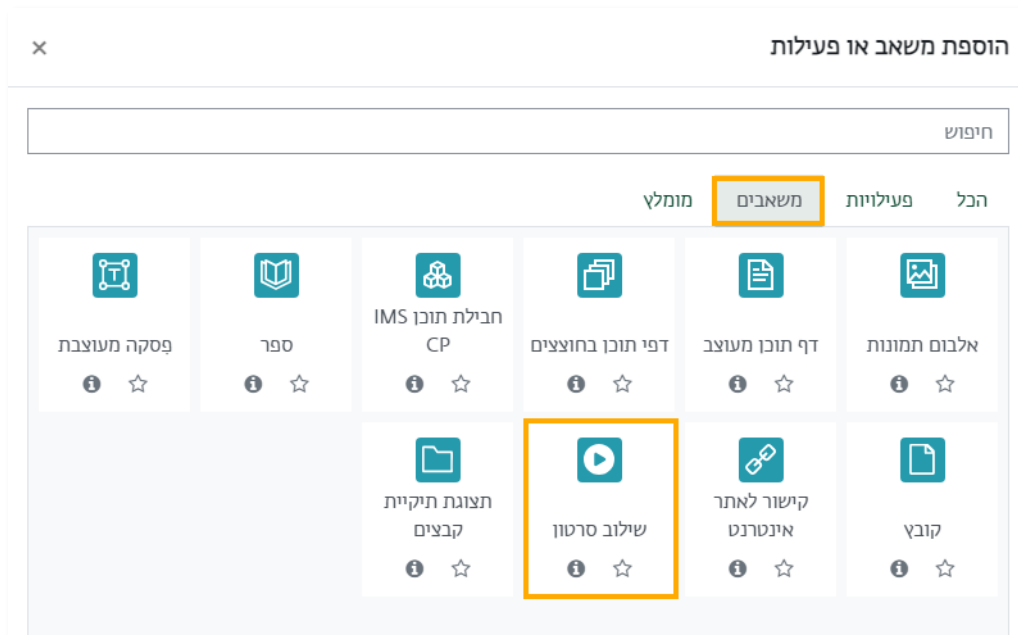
הוספת משאב או פעילות ×

חיפוש

הכל פעילויות משאבים מומלץ

אלבום תמונות

דף תוכן מעוצב

דפי תוכן בחוצצים

חבילת תוכן IMS CP

ספר

פִּסקה מעוצבת

קובץ

קישור לאתר אינטרנט

שילוב סרטון

תצוגת תיקיית קבצים